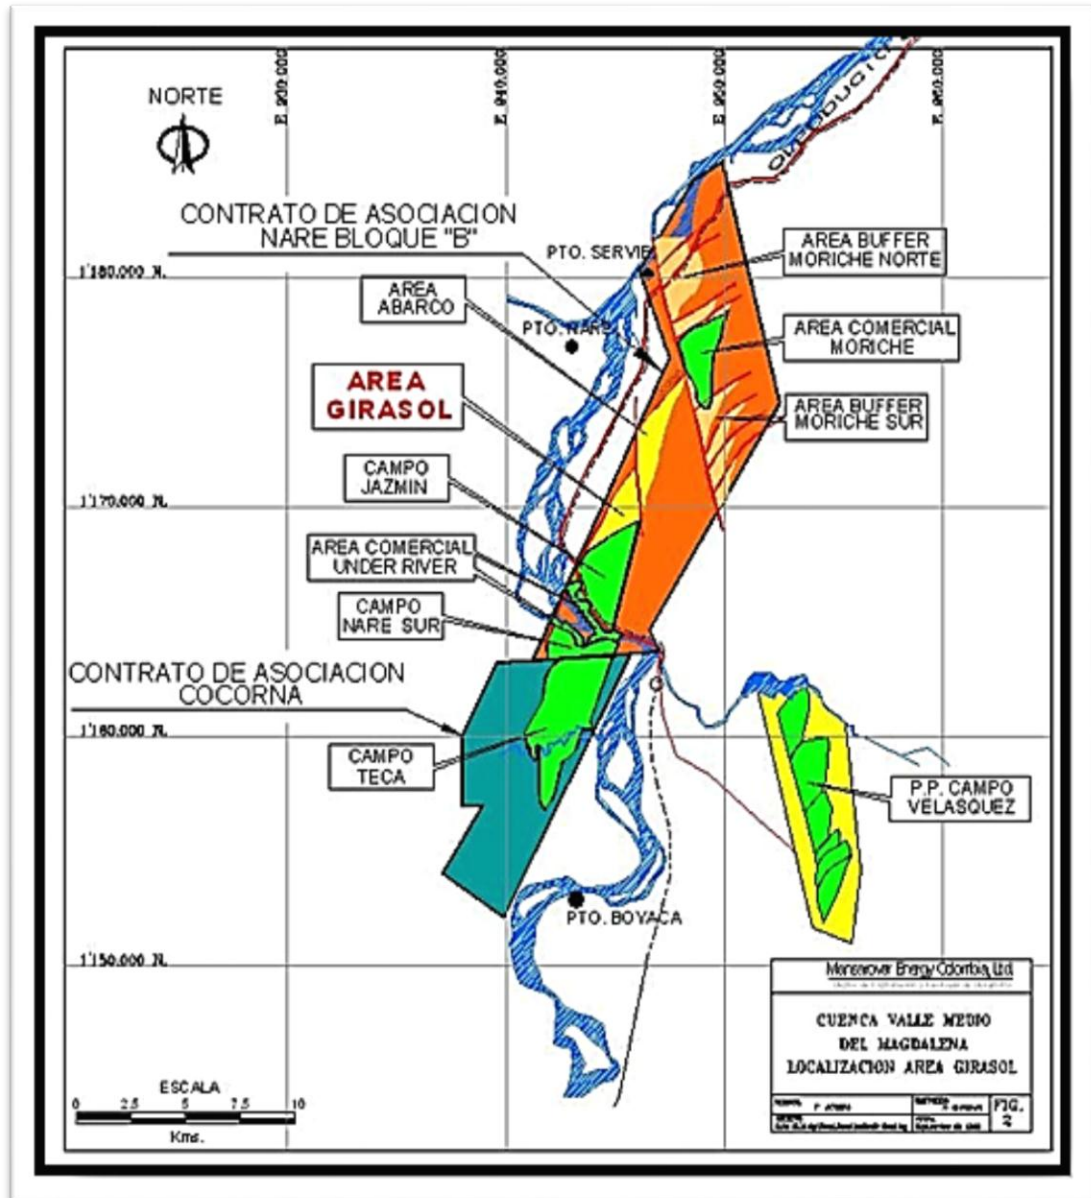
NORTE

E. 930.000

E. 940.000

E. 950.000

E. 960.000

OLEODUCTO

CONTRATO DE ASOCIACION
NARE BLOQUE "B"

PTO. SERVIE

AREA BUFFER
MORICHE NORTE

1'180.000 N.

AREA
ABARCO

PTO. NARE

AREA COMERCIAL
MORICHE

AREA
GIRASOL

AREA BUFFER
MORICHE SUR

CAMPO
JAZMIN

1'170.000 N.

AREA COMERCIAL
UNDER RIVER

CAMPO
NARE SUR

CONTRATO DE ASOCIACION
COCORNA

1'160.000 N.

CAMPO
TECA

P.P. CAMPO
VELASQUEZ

PTO. BOYACA

1'150.000 N.

Mansarovar Energy Colombia Ltd.

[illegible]

CUENCA VALLE MEDIO
DEL MAGDALENA
LOCALIZACION AREA GIRASOL

ESCALA
0 2.5 5 7.5 10
Kms.

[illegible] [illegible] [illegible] FIG. 2